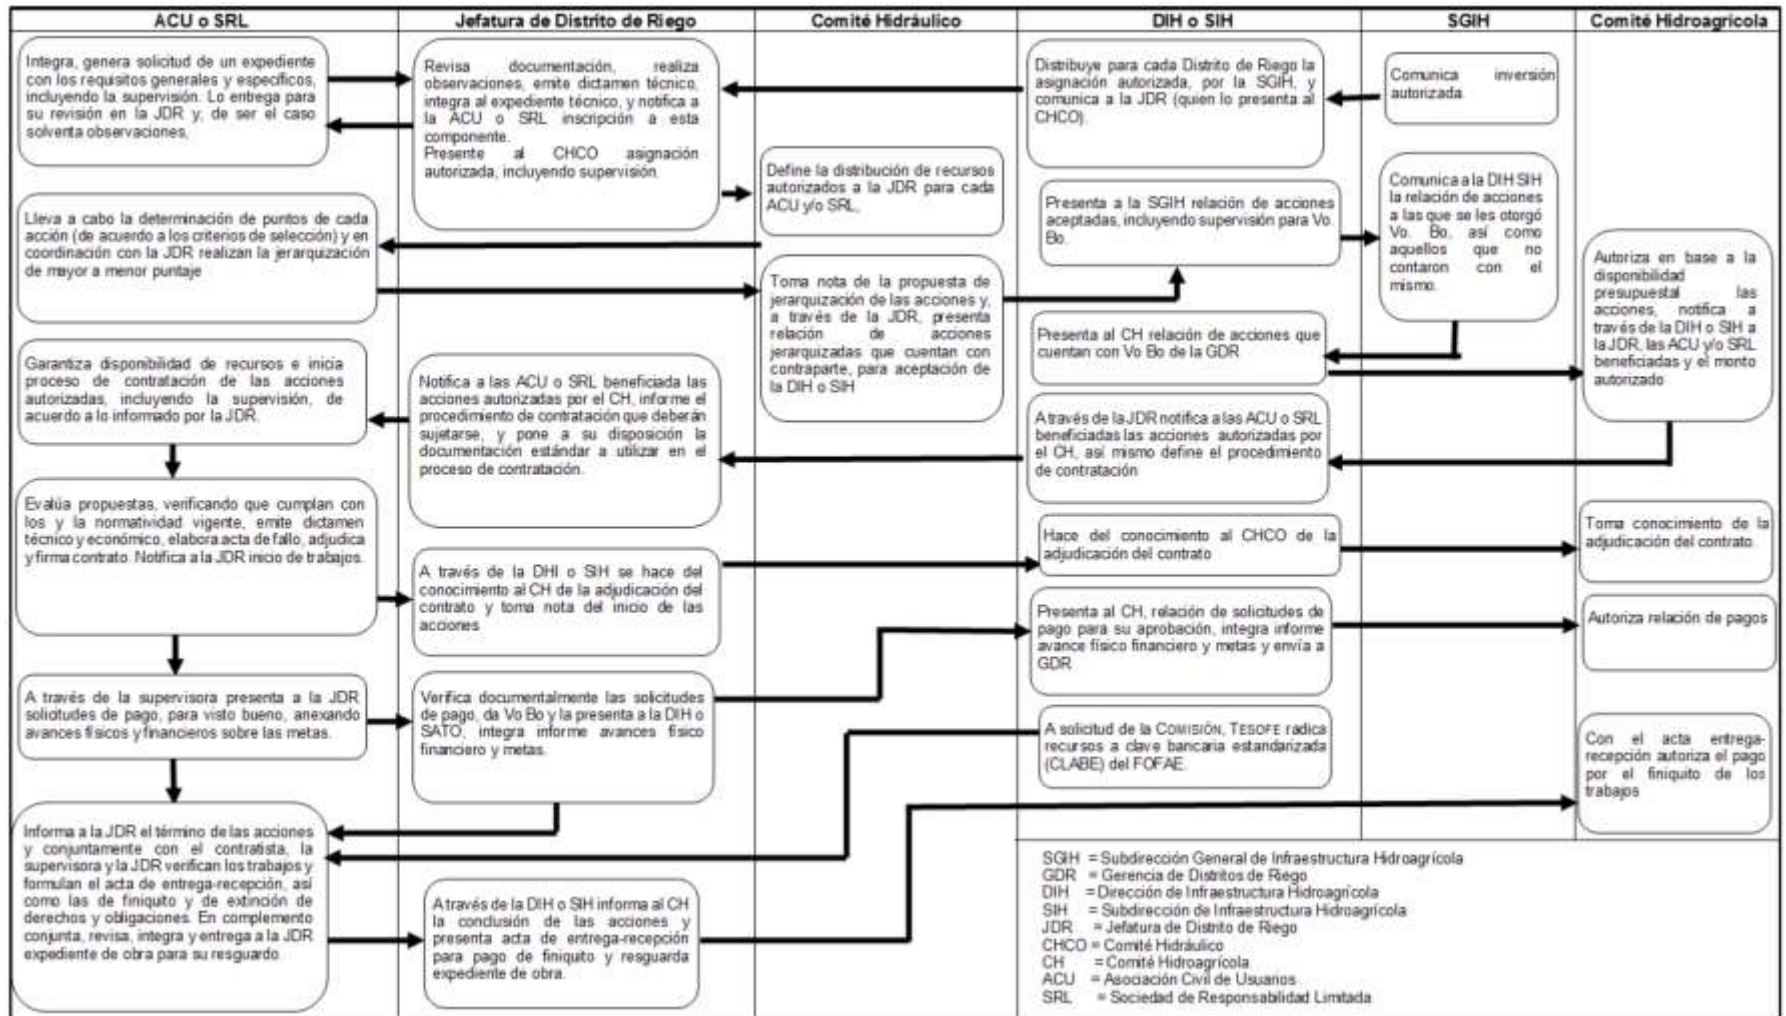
ACU o SRL

Jefatura de Distrito de Riego

Comité Hidráulico

DIH o SIH

SGIH

Comité Hidroagrícola

Integra, genera solicitud de un expediente con los requisitos generales y específicos, incluyendo la supervisión. Lo entrega para su revisión en la JDR y, de ser el caso solventa observaciones.

Revisa documentación, realiza observaciones, emite dictamen técnico, integra al expediente técnico, y notifica a la ACU o SRL inscripción a esta componente.
Presente al CHCO asignación autorizada, incluyendo supervisión.

Distribuye para cada Distrito de Riego la asignación autorizada, por la SGIH, y comunica a la JDR (quien lo presenta al CHCO).

Comunica inversión autorizada.

Define la distribución de recursos autorizados a la JDR para cada ACU y/o SRL.

Presenta a la SGIH relación de acciones aceptadas, incluyendo supervisión para Vo. Bo.

Comunica a la DIH SIH la relación de acciones a las que se les otorgó Vo. Bo. así como aquellos que no contaron con el mismo.

Lleva a cabo la determinación de puntos de cada acción (de acuerdo a los criterios de selección) y en coordinación con la JDR realizan la jerarquización de mayor a menor puntaje

Toma nota de la propuesta de jerarquización de las acciones y, a través de la JDR, presenta relación de acciones jerarquizadas que cuentan con contraparte, para aceptación de la DIH o SIH

Autoriza en base a la disponibilidad presupuestal las acciones, notifica a través de la DIH o SIH a la JDR, las ACU y/o SRL beneficiadas y el monto autorizado

Presenta al CH relación de acciones que cuentan con Vo Bo de la GDR

Garantiza disponibilidad de recursos e inicia proceso de contratación de las acciones autorizadas, incluyendo la supervisión, de acuerdo a lo informado por la JDR.

Notifica a las ACU o SRL beneficiada las acciones autorizadas por el CH, informe el procedimiento de contratación que deberán sujetarse, y pone a su disposición la documentación estándar a utilizar en el proceso de contratación.

A través de la JDR notifica a las ACU o SRL beneficiadas las acciones autorizadas por el CH, así mismo define el procedimiento de contratación

Evalúa propuestas, verificando que cumplan con los y la normatividad vigente, emite dictamen técnico y económico, elabora acta de fallo, adjudica y firma contrato. Notifica a la JDR inicio de trabajos.

A través de la DHI o SIH se hace del conocimiento al CH de la adjudicación del contrato y toma nota del inicio de las acciones

Hace del conocimiento al CHCO de la adjudicación del contrato

Toma conocimiento de la adjudicación del contrato.

Presenta al CH, relación de solicitudes de pago para su aprobación, integra informe avance físico financiero y metas y envía a GDR

Autoriza relación de pagos

A través de la supervisora presenta a la JDR solicitudes de pago, para visto bueno, anexando avances físicos y financieros sobre las metas.

Verifica documentalmente las solicitudes de pago, da Vo Bo y la presenta a la DIH o SATO, integra informe avances físico financiero y metas.

A solicitud de la COMISIÓN, TESOFE radica recursos a clave bancaria estandarizada (CLABE) del FOFAE.

Con el acta entrega-recepción autoriza el pago por el finiquito de los trabajos

Informa a la JDR el término de las acciones y conjuntamente con el contratista, la supervisora y la JDR verifican los trabajos y formulan el acta de entrega-recepción, así como las de finiquito y de extinción de derechos y obligaciones. En complemento conjunta, revisa, integra y entrega a la JDR expediente de obra para su resguardo.

A través de la DIH o SIH informa al CH la conclusión de las acciones y presenta acta de entrega-recepción para pago de finiquito y resguarda expediente de obra.

SGIH = Subdirección General de Infraestructura Hidroagrícola
GDR = Gerencia de Distritos de Riego
DIH = Dirección de Infraestructura Hidroagrícola
SIH = Subdirección de Infraestructura Hidroagrícola
JDR = Jefatura de Distrito de Riego
CHCO = Comité Hidráulico
CH = Comité Hidroagrícola
ACU = Asociación Civil de Usuarios
SRL = Sociedad de Responsabilidad Limitada